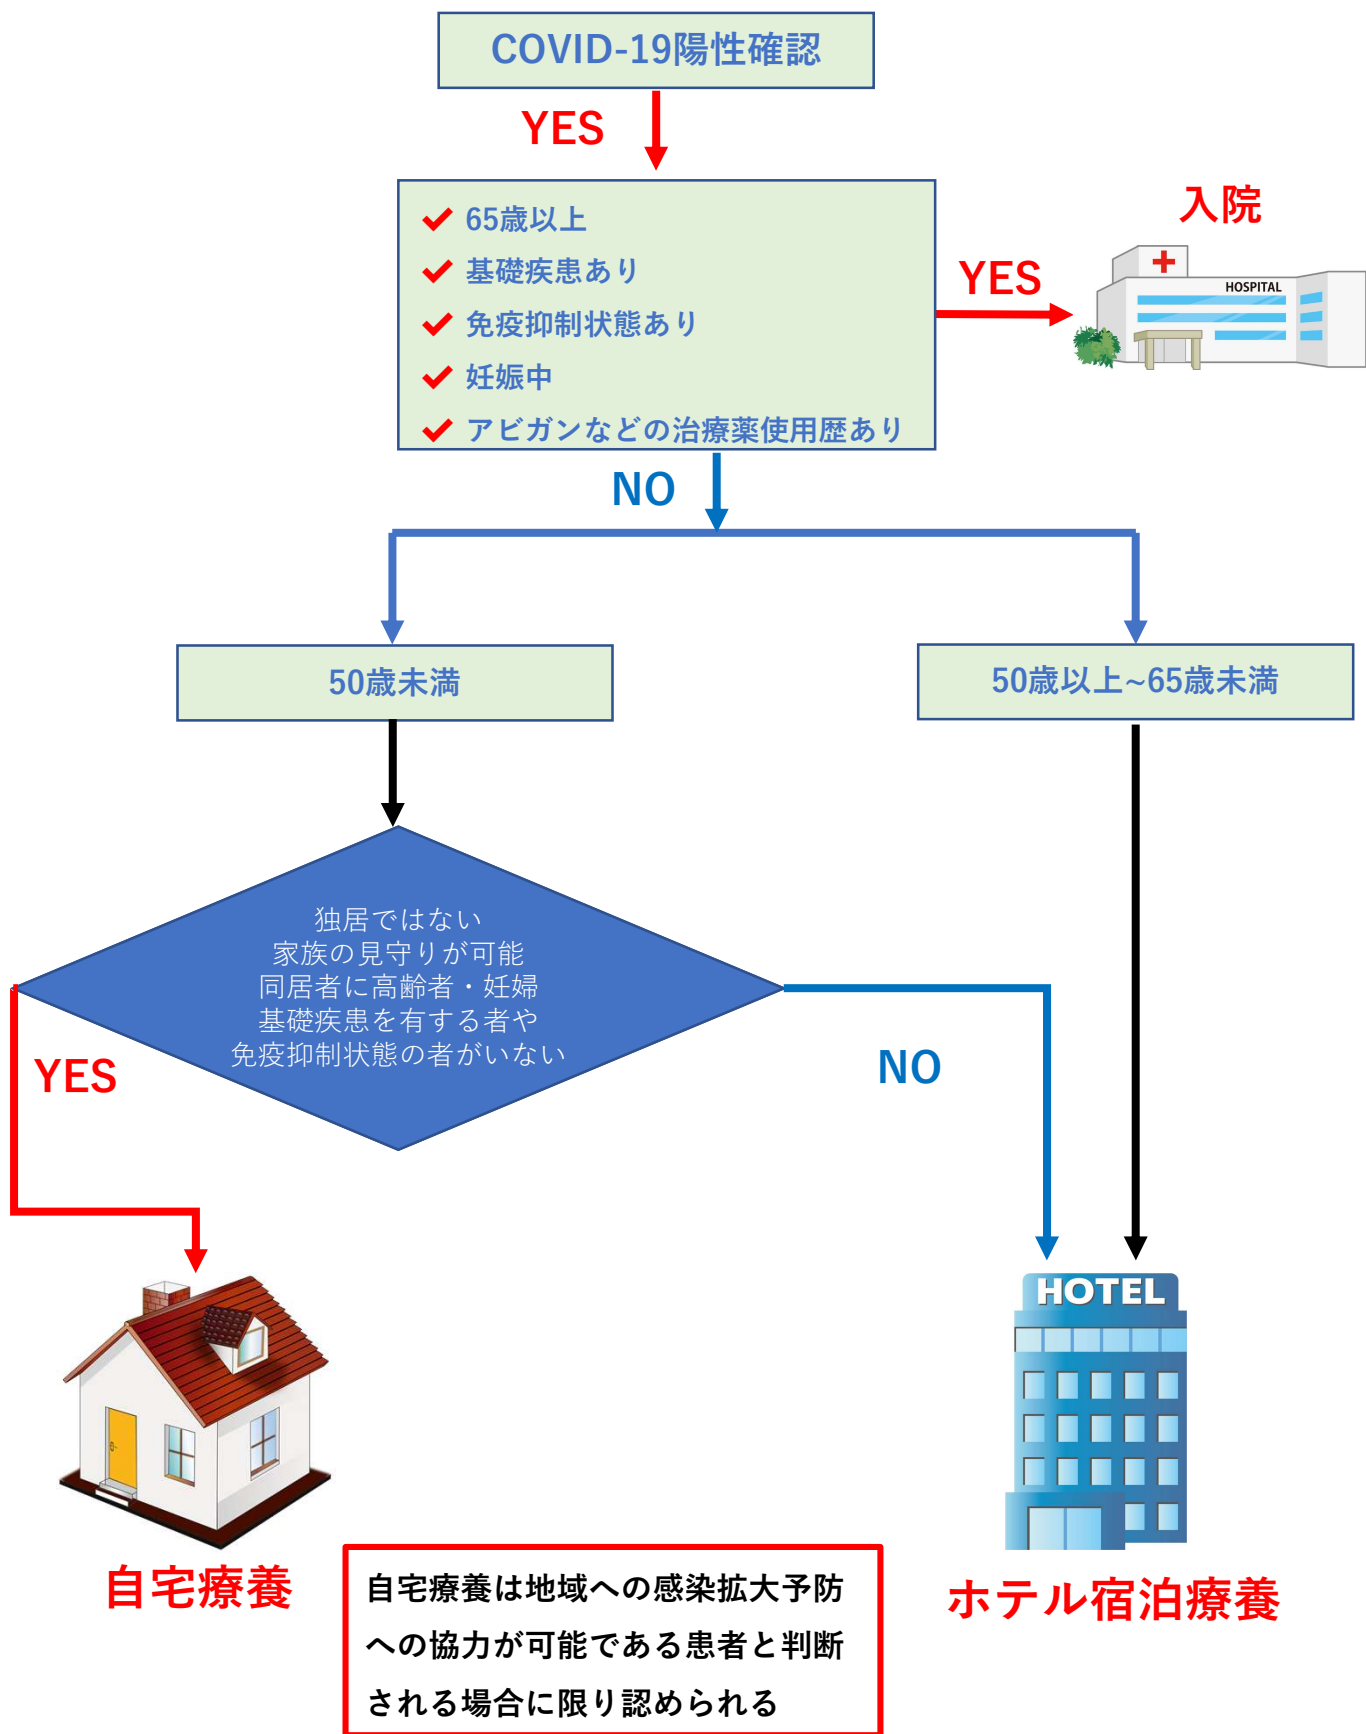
COVID-19陽性確認

YES

65歳以上
基礎疾患あり
免疫抑制状態あり
妊娠中
アビガンなどの治療薬使用歴あり

YES

入院

HOSPITAL

NO

50歳未満

50歳以上~65歳未満

独居ではない
家族の見守りが可能
同居者に高齢者・妊婦
基礎疾患を有する者や
免疫抑制状態の者がいない

YES

NO

HOTEL

自宅療養

自宅療養は地域への感染拡大予防への協力が可能である患者と判断される場合に限り認められる

ホテル宿泊療養